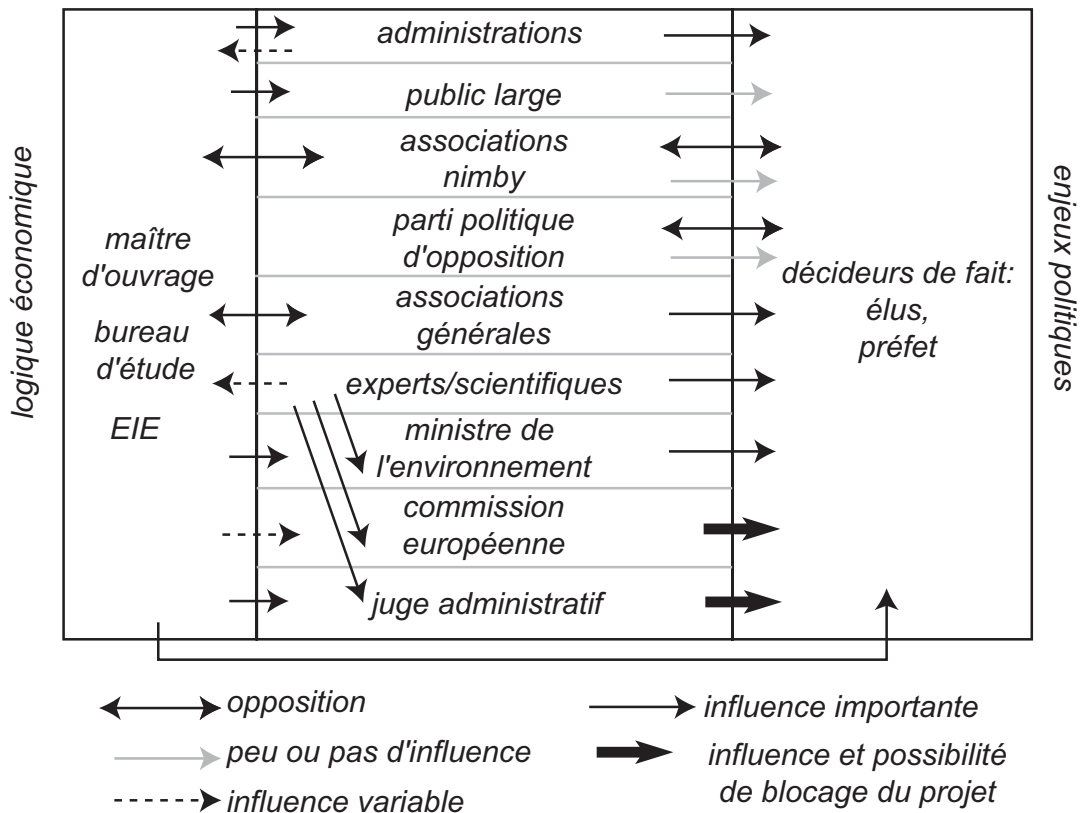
logique économique

maître d'ouvrage

bureau d'étude

EIE

administrations

public large

associations nimby

parti politique d'opposition

associations générales

experts/scientifiques

ministre de l'environnement

commission européenne

juge administratif

décideurs de fait: élus, préfet

enjeux politiques

opposition

peu ou pas d'influence

influence variable

influence importante

influence et possibilité de blocage du projet